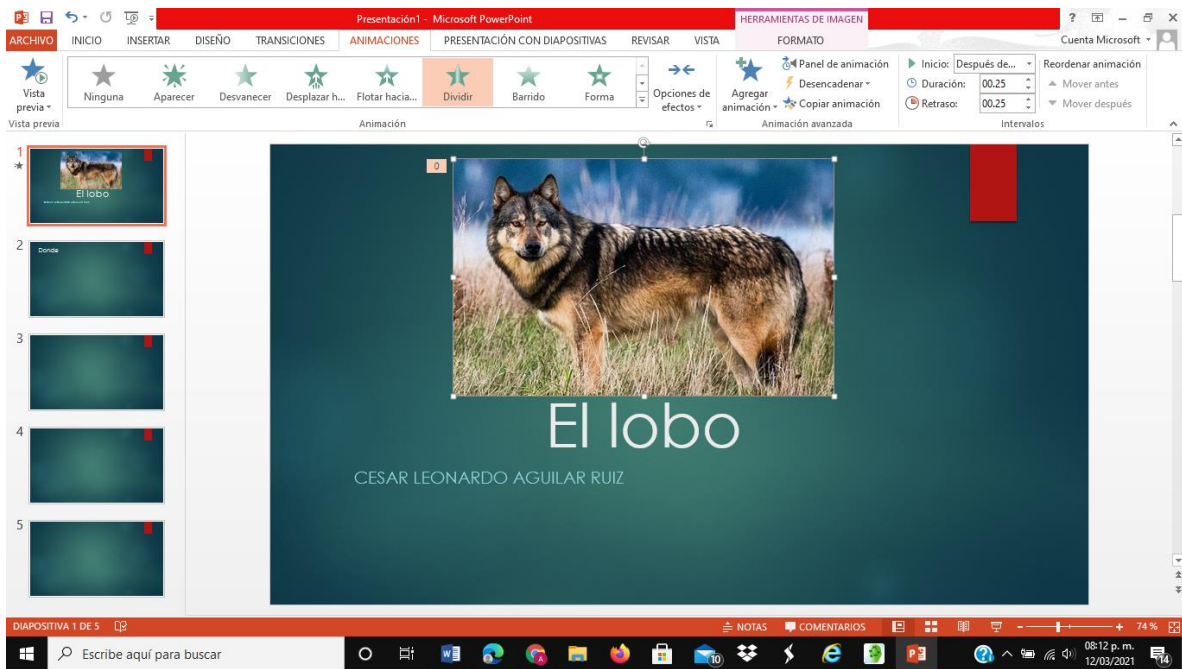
Presentación1 - Microsoft PowerPoint

HERRAMIENTAS DE IMAGEN

? – ×

ARCHIVO INICIO INSERTAR DISEÑO TRANSICIONES ANIMACIONES PRESENTACIÓN CON DIAPOSITIVAS REVISAR VISTA FORMATO

Cuenta Microsoft

Vista previa

Ninguna Aparecer Desvanecer Desplazar h... Flotar hacia... Dividir Barrido Forma

Opciones de efectos

Agregar animación

Panel de animación
Desencadenar
Copiar animación

Inicio: Después de...
Duración: 00.25
Retraso: 00.25

Reordenar animación
Mover antes
Mover después

Vista previa

Animación

Animación avanzada

Intervalos

1
El lobo

2
Donde

3

4

5

0

El lobo

CESAR LEONARDO AGUILAR RUIZ

DIAPOSITIVA 1 DE 5

NOTAS COMENTARIOS 74 %

Escribe aquí para buscar

08:12 p. m.
12/03/2021

10

14